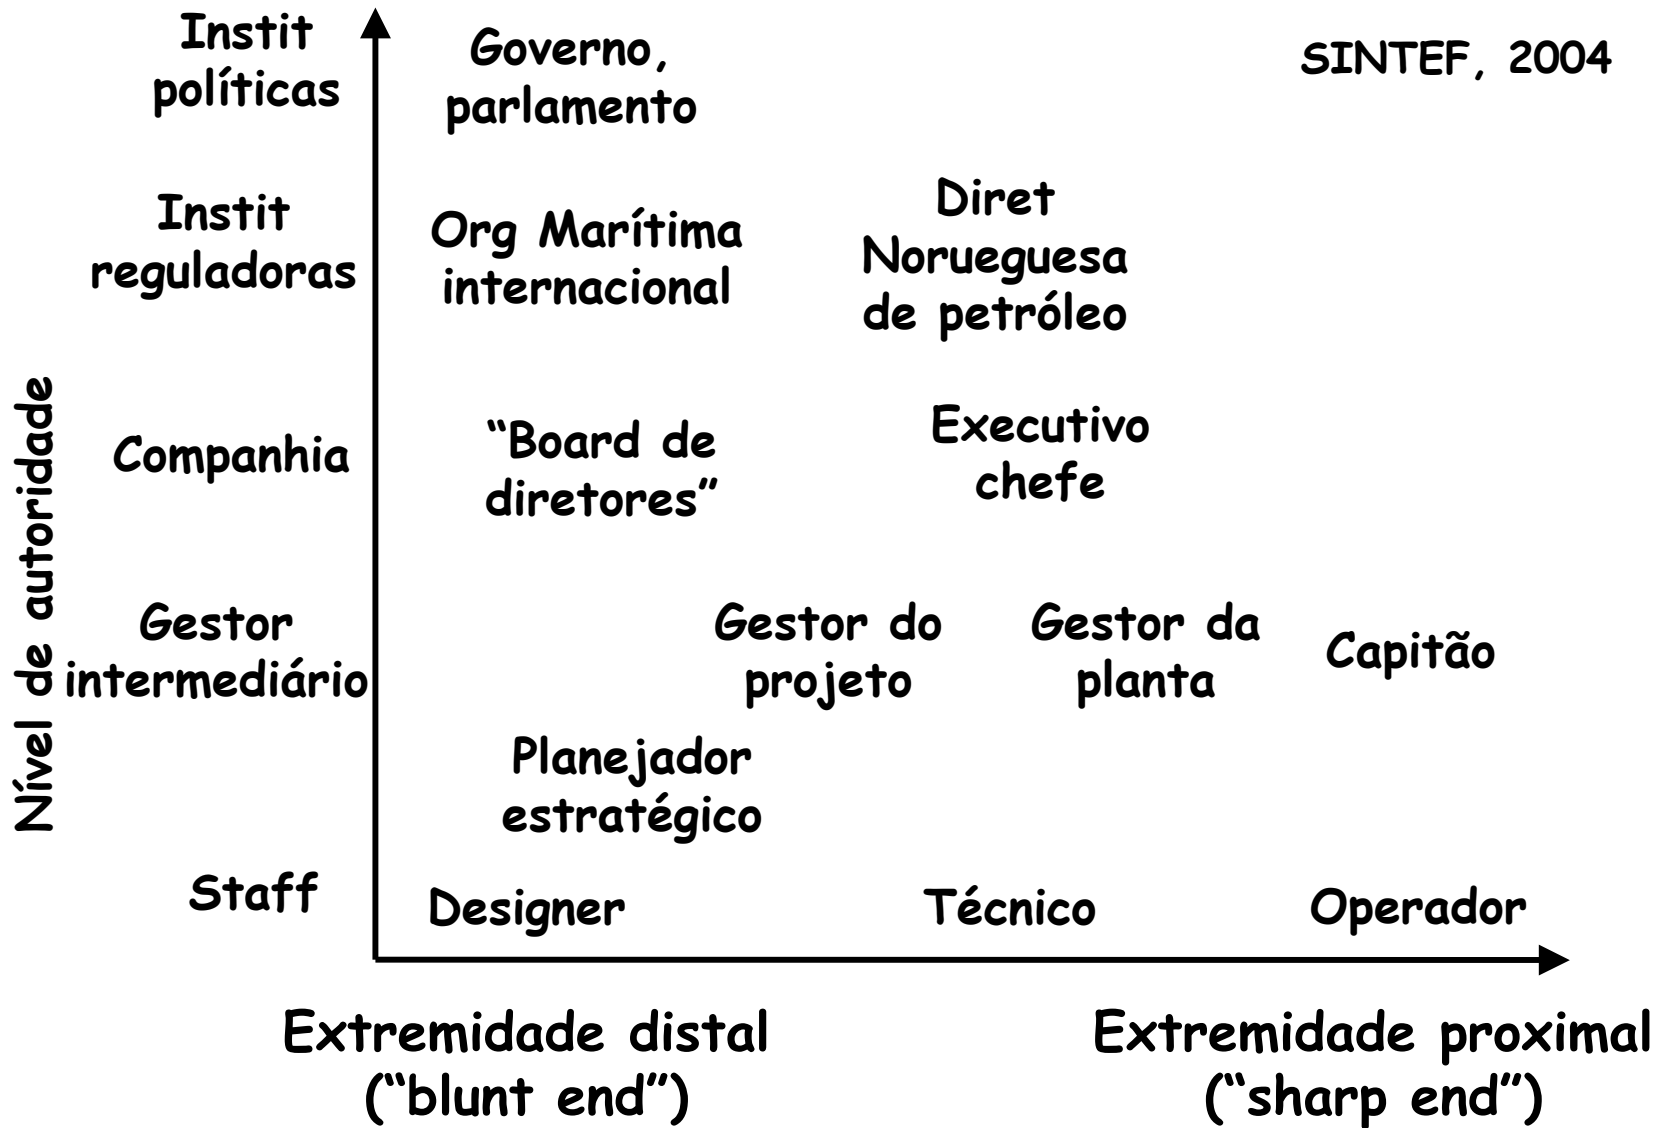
Instit políticas

Governo, parlamento

SINTEF, 2004

Instit reguladoras

Org Marítima internacional

Diret Norueguesa de petróleo

Nível de autoridade

Companhia

"Board de diretores"

Executivo chefe

Gestor intermediário

Gestor do projeto

Gestor da planta

Capitão

Planejador estratégico

Staff

Designer

Técnico

Operador

Extremidade distal ("blunt end")

Extremidade proximal ("sharp end")